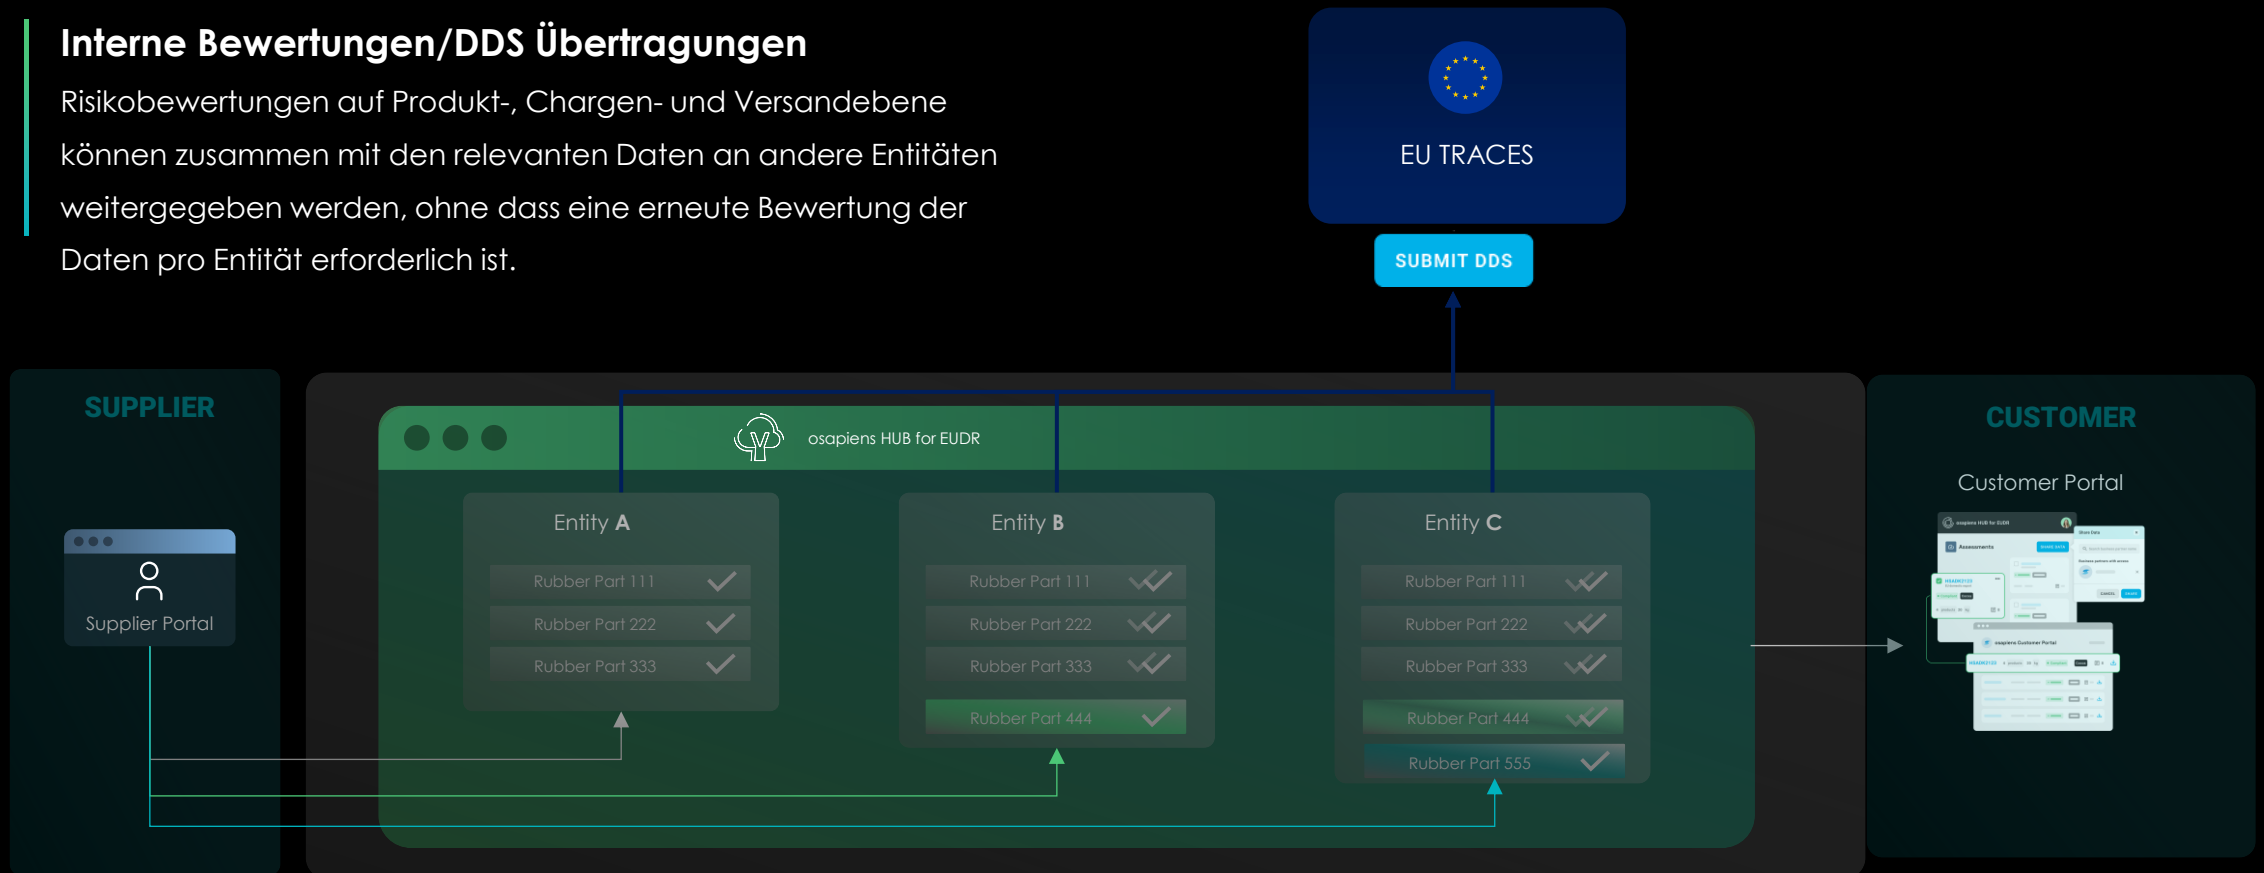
Interne Bewertungen/DDS Übertragungen

Risikobewertungen auf Produkt-, Chargen- und Versandebene können zusammen mit den relevanten Daten an andere Entitäten weitergegeben werden, ohne dass eine erneute Bewertung der Daten pro Entität erforderlich ist.

EU TRACES

SUBMIT DDS

SUPPLIER

Supplier Portal

osapiens HUB for EUDR

Entity A

Rubber Part 111

Rubber Part 222

Rubber Part 333

Entity B

Rubber Part 111

Rubber Part 222

Rubber Part 333

Rubber Part 444

Entity C

Rubber Part 111

Rubber Part 222

Rubber Part 333

Rubber Part 444

Rubber Part 555

CUSTOMER

Customer Portal